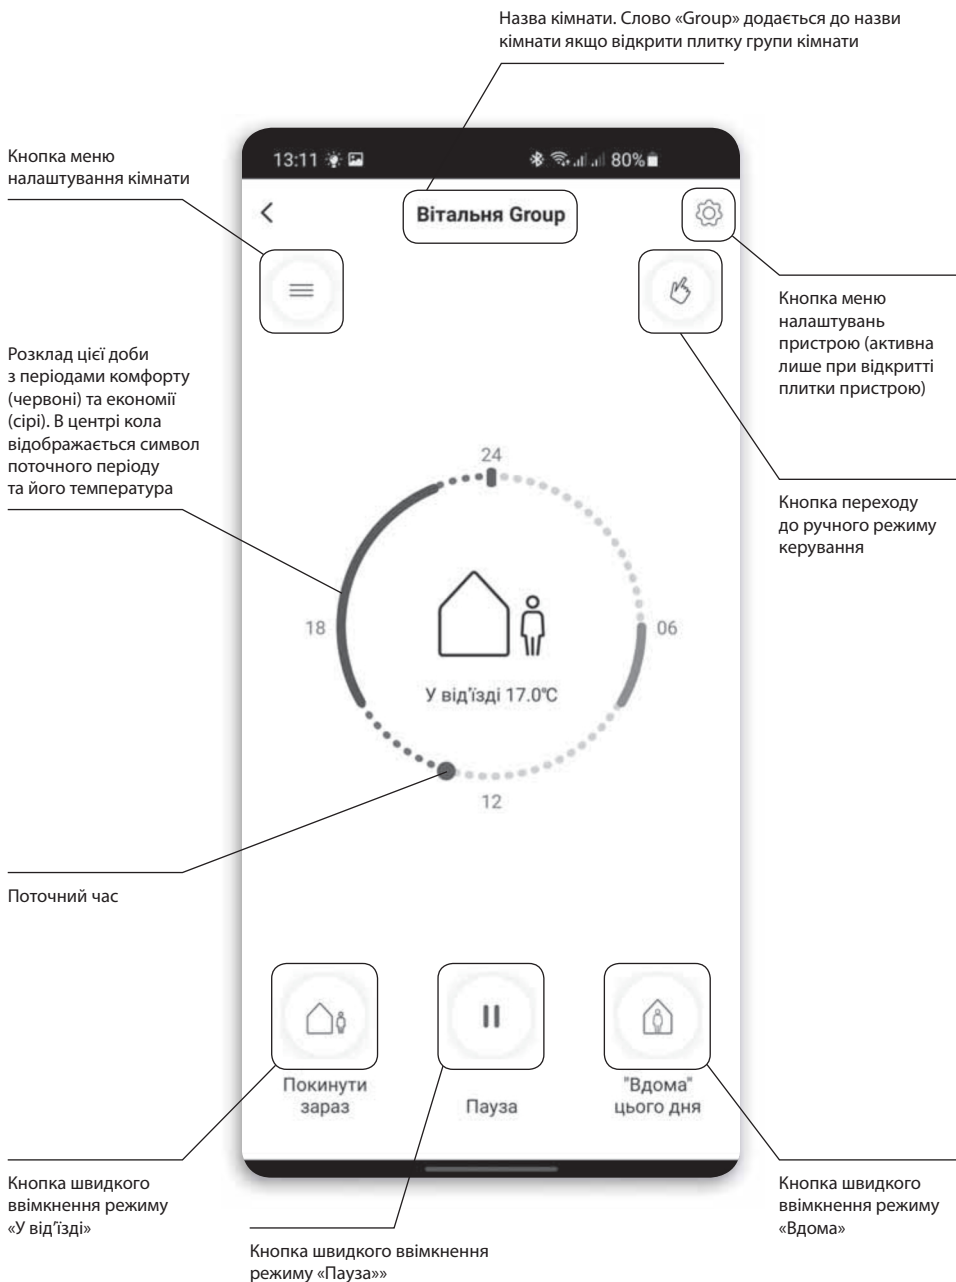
Назва кімнати. Слово «Group» додається до назви кімнати якщо відкрити плитку групи кімнати

Кнопка меню налаштування кімнати

13:11

80%

Вітальня Group

Кнопка меню налаштувань пристрою (активна лише при відкритті плитки пристрою)

Розклад цієї доби з періодами комфорту (червоні) та економії (сірі). В центрі кола відображається символ поточного періоду та його температура

24

18

06

12

У від'їзді 17.0℃

Кнопка переходу до ручного режиму керування

Поточний час

Покинути зараз

Пауза

"Вдома" цього дня

Кнопка швидкого ввімкнення режиму «У від'їзді»

Кнопка швидкого ввімкнення режиму «Вдома»

Кнопка швидкого ввімкнення режиму «Пауза»»